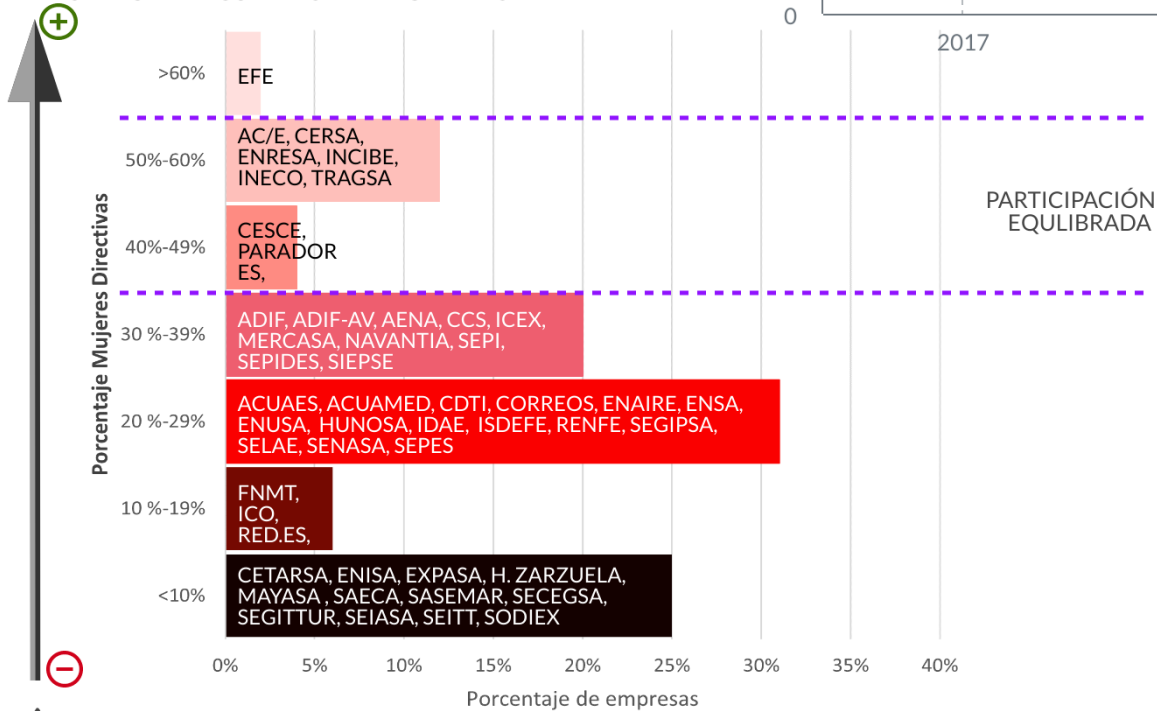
+

0

2017

>60%

EFE

50%-60%

AC/E, CERSA, ENRESA, INCIBE, INECO, TRAGSA

PARTICIPACIÓN EQULIBRADA

40%-49%

CESCE, PARADOR ES,

Porcentaje Mujeres Directivas

30 %-39%

ADIF, ADIF-AV, AENA, CCS, ICEX, MERCASA, NAVANTIA, SEPI, SEPIDES, SIEPSE

20 %-29%

ACUAES, ACUAMED, CDTI, CORREOS, ENAIRE, ENSA, ENUSA, HUNOSA, IDAE, ISDEFE, RENFE, SEGIPSA, SELAE, SENASA, SEPES

10 %-19%

FNMT, ICO, RED.ES,

<10%

CETARSA, ENISA, EXPASA, H. ZARZUELA, MAYASA , SAECA, SASEMAR, SECEGSA, SEGITTUR, SEIASA, SEITT, SODIEX

−

0% 5% 10% 15% 20% 25% 30% 35% 40%

Porcentaje de empresas